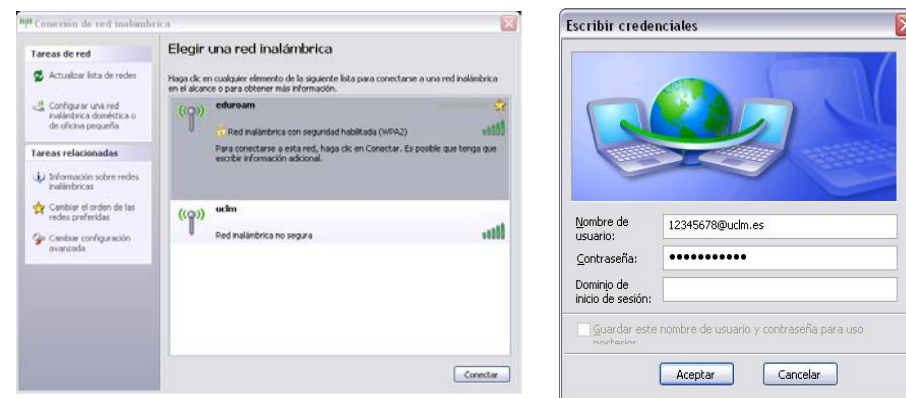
Conexión de red inalámbrica

Tareas de red

Actualizar lista de redes

Configurar una red inalámbrica doméstica o de oficina pequeña

Tareas relacionadas

Información sobre redes inalámbricas

Cambiar el orden de las redes preferidas

Cambiar configuración avanzada

Elegir una red inalámbrica

Haga clic en cualquier elemento de la siguiente lista para conectarse a una red inalámbrica en el alcance o para obtener más información.

eduroam

Red inalámbrica con seguridad habilitada (WPA2)

Para conectarse a esta red, haga clic en Conectar. Es posible que tenga que escribir información adicional.

uclm

Red inalámbrica no segura

Conectar

Escribir credenciales

Nombre de usuario: 12345678@uclm.es

Contraseña: ••••••••••

Dominio de inicio de sesión:

Guardar este nombre de usuario y contraseña para uso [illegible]

Aceptar

Cancelar